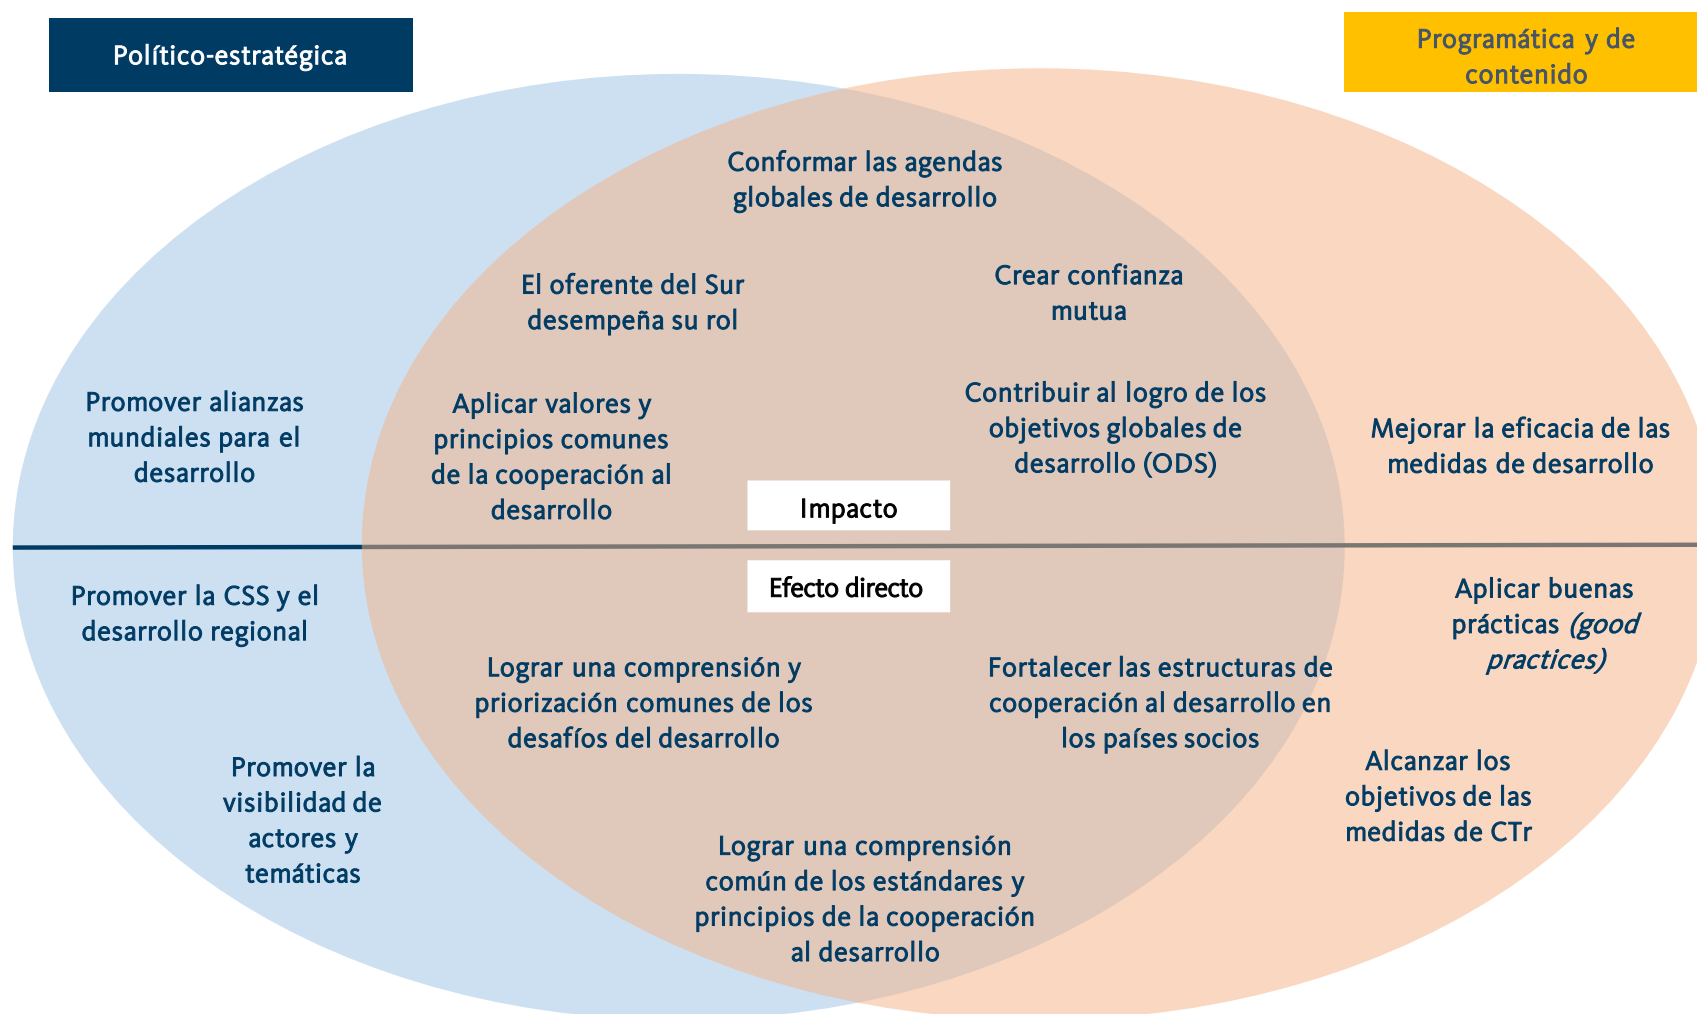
Político-estratégica

Programática y de contenido

Conformar las agendas globales de desarrollo

El oferente del Sur desempeña su rol

Crear confianza mutua

Promover alianzas mundiales para el desarrollo

Aplicar valores y principios comunes de la cooperación al desarrollo

Contribuir al logro de los objetivos globales de desarrollo (ODS)

Mejorar la eficacia de las medidas de desarrollo

Impacto

Efecto directo

Promover la CSS y el desarrollo regional

Aplicar buenas prácticas *(good practices)*

Lograr una comprensión y priorización comunes de los desafíos del desarrollo

Fortalecer las estructuras de cooperación al desarrollo en los países socios

Promover la visibilidad de actores y temáticas

Alcanzar los objetivos de las medidas de CTr

Lograr una comprensión común de los estándares y principios de la cooperación al desarrollo